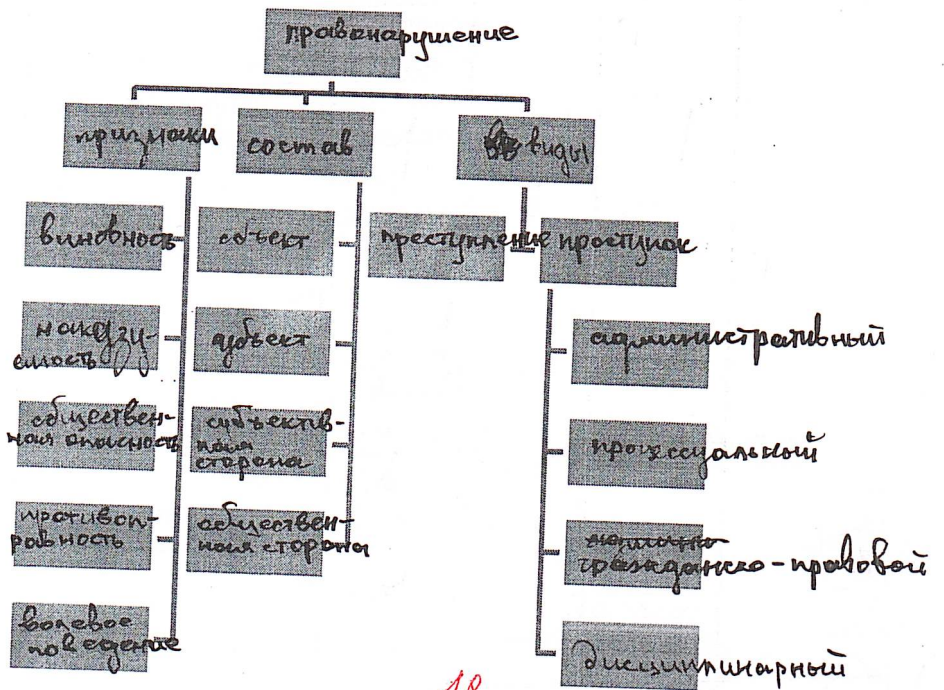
правонарушение

признаки
виновность
наказуемость
общественная опасность
противоправность
волевое поведение

состав
объект
субъект
субъективная сторона
объективная сторона

виды
преступление
проступок
административный
процессуальный
~~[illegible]~~ гражданско-правовой
дисциплинарный

10